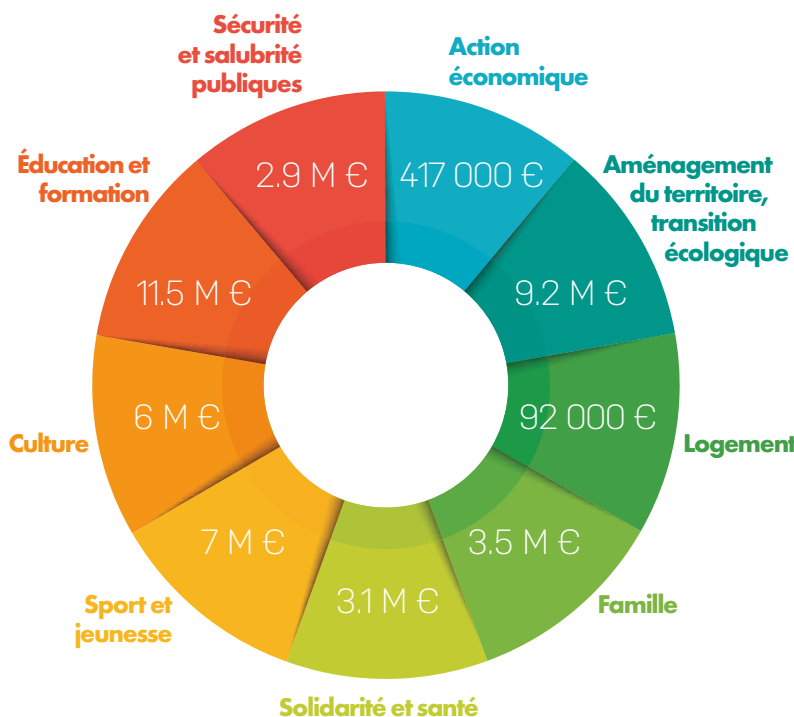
Sécurité et salubrité publiques
2.9 M €

Action économique
417 000 €

Aménagement du territoire, transition écologique
9.2 M €

Logement
92 000 €

Famille
3.5 M €

Solidarité et santé
3.1 M €

Sport et jeunesse
7 M €

Culture
6 M €

Éducation et formation
11.5 M €